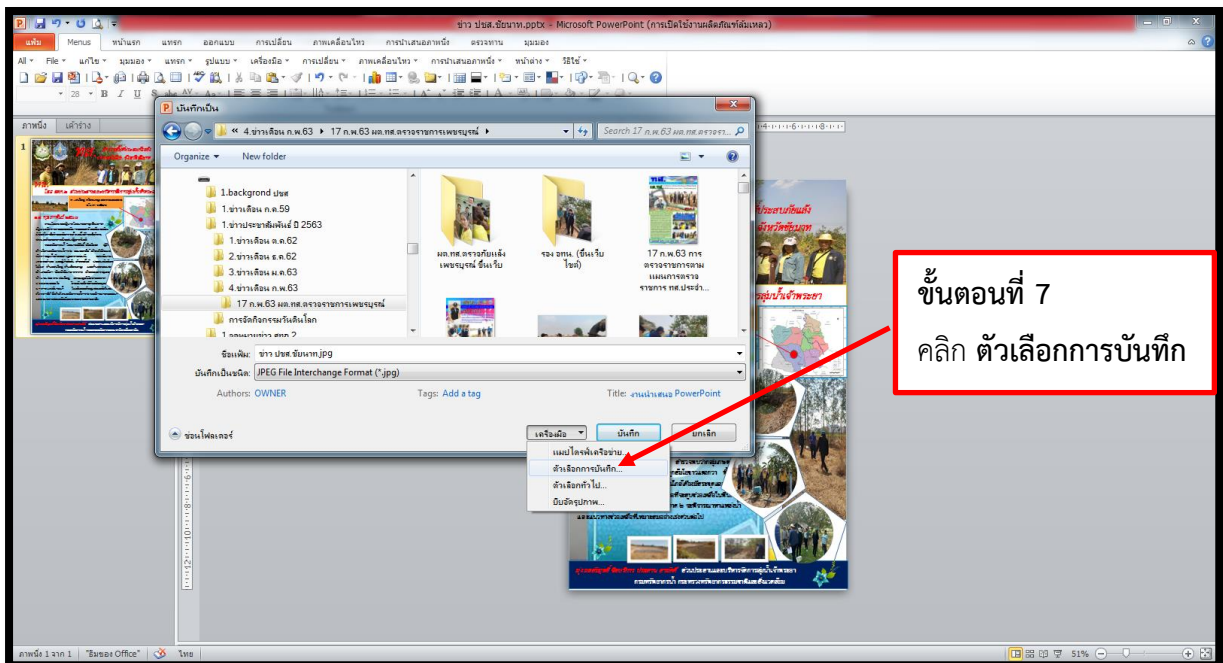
ข่าว ปชส.ชัยนาท.pptx - Microsoft PowerPoint (การเปิดใช้งานผลิตภัณฑ์ล้มเหลว)

แฟ้ม Menus หน้าแรก แทรก ออกแบบ การเปลี่ยน ภาพเคลื่อนไหว การนำเสนอภาพนิ่ง ตรวจทาน มุมมอง

All File แก้ไข มุมมอง แทรก รูปแบบ เครื่องมือ การเปลี่ยน ภาพเคลื่อนไหว การนำเสนอภาพนิ่ง หน้าต่าง วิธีใช้

ภาพนิ่ง เค้าร่าง

บันทึกเป็น

« 4.ข่าวเดือน ก.พ.63 ▸ 17 ก.พ.63 ผต.ทส.ตรวจราชการเพชรบูรณ์ ▸

Search 17 ก.พ.63 ผต.ทส.ตรวจรา...

Organize ▾ New folder

1.background ปชส
1.ข่าวเดือน ก.ค.59
1.ข่าวประชาสัมพันธ์ ปี 2563
1.ข่าวเดือน ต.ค.62
2.ข่าวเดือน ธ.ค.62
3.ข่าวเดือน ม.ค.63
4.ข่าวเดือน ก.พ.63
17 ก.พ.63 ผต.ทส.ตรวจราชการเพชรบูรณ์
การจัดกิจกรรมวันดินโลก

ผต.ทส.ตรวจภัยแล้ง เพชรบูรณ์ ขึ้นเว็บ

รอง อทน. (ขึ้นเว็บ ไซต์)

17 ก.พ.63 การตรวจราชการตามแผนการตรวจราชการ ทส.ประจำ...

ชื่อแฟ้ม: ข่าว ปชส.ชัยนาท.jpg

บันทึกเป็นชนิด: JPEG File Interchange Format (*.jpg)

Authors: OWNER Tags: Add a tag Title: งานนำเสนอ PowerPoint

ซ่อนโฟลเดอร์ เครื่องมือ ▾ บันทึก ยกเลิก

แมปไดรฟ์เครือข่าย...
ตัวเลือกการบันทึก...
ตัวเลือกทั่วไป...
บีบอัดรูปภาพ...

ขั้นตอนที่ 7

คลิก ตัวเลือกการบันทึก

ภาพนิ่ง 1 จาก 1 "ธีมของ Office" ไทย 51%